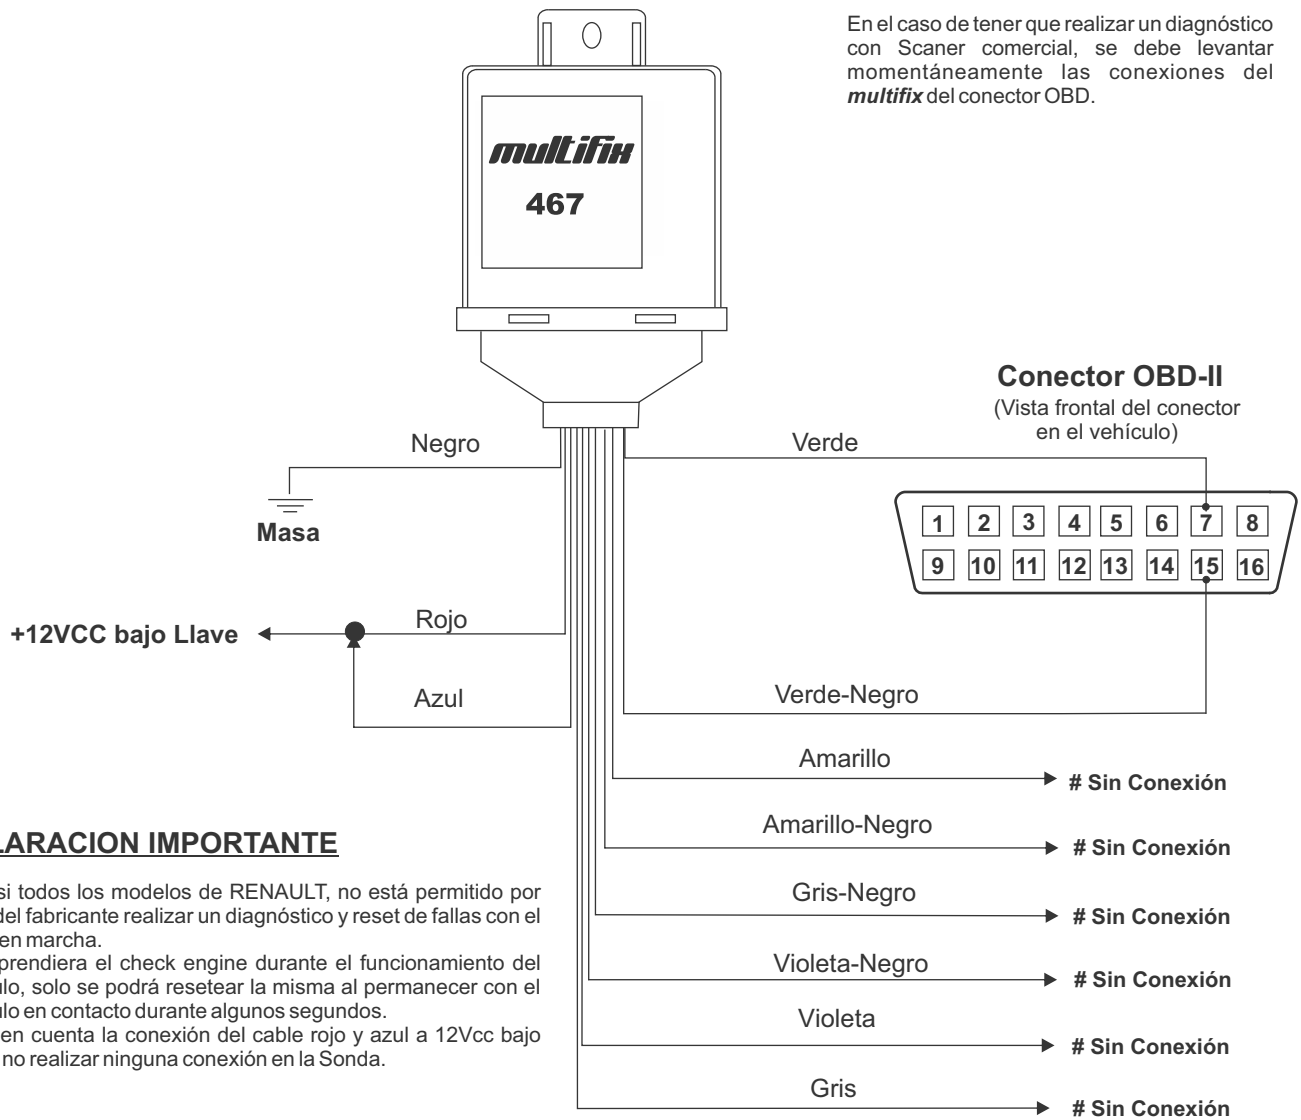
En el caso de tener que realizar un diagnóstico con Scaner comercial, se debe levantar momentáneamente las conexiones del ***multifix*** del conector OBD.

multifix
467

Conector OBD-II
(Vista frontal del conector en el vehículo)

Negro
Verde

Masa

| 1 | 2 | 3 | 4 | 5 | 6 | 7 | 8 |
|---|---|---|---|---|---|---|---|
| 9 | 10 | 11 | 12 | 13 | 14 | 15 | 16 |

+12VCC bajo Llave
Rojo
Azul

Verde-Negro

Amarillo
# Sin Conexión
Amarillo-Negro
# Sin Conexión
Gris-Negro
# Sin Conexión
Violeta-Negro
# Sin Conexión
Violeta
# Sin Conexión
Gris
# Sin Conexión

LARACION IMPORTANTE

si todos los modelos de RENAULT, no está permitido por del fabricante realizar un diagnóstico y reset de fallas con el en marcha.
prendiera el check engine durante el funcionamiento del ulo, solo se podrá resetear la misma al permanecer con el ulo en contacto durante algunos segundos.
en cuenta la conexión del cable rojo y azul a 12Vcc bajo no realizar ninguna conexión en la Sonda.